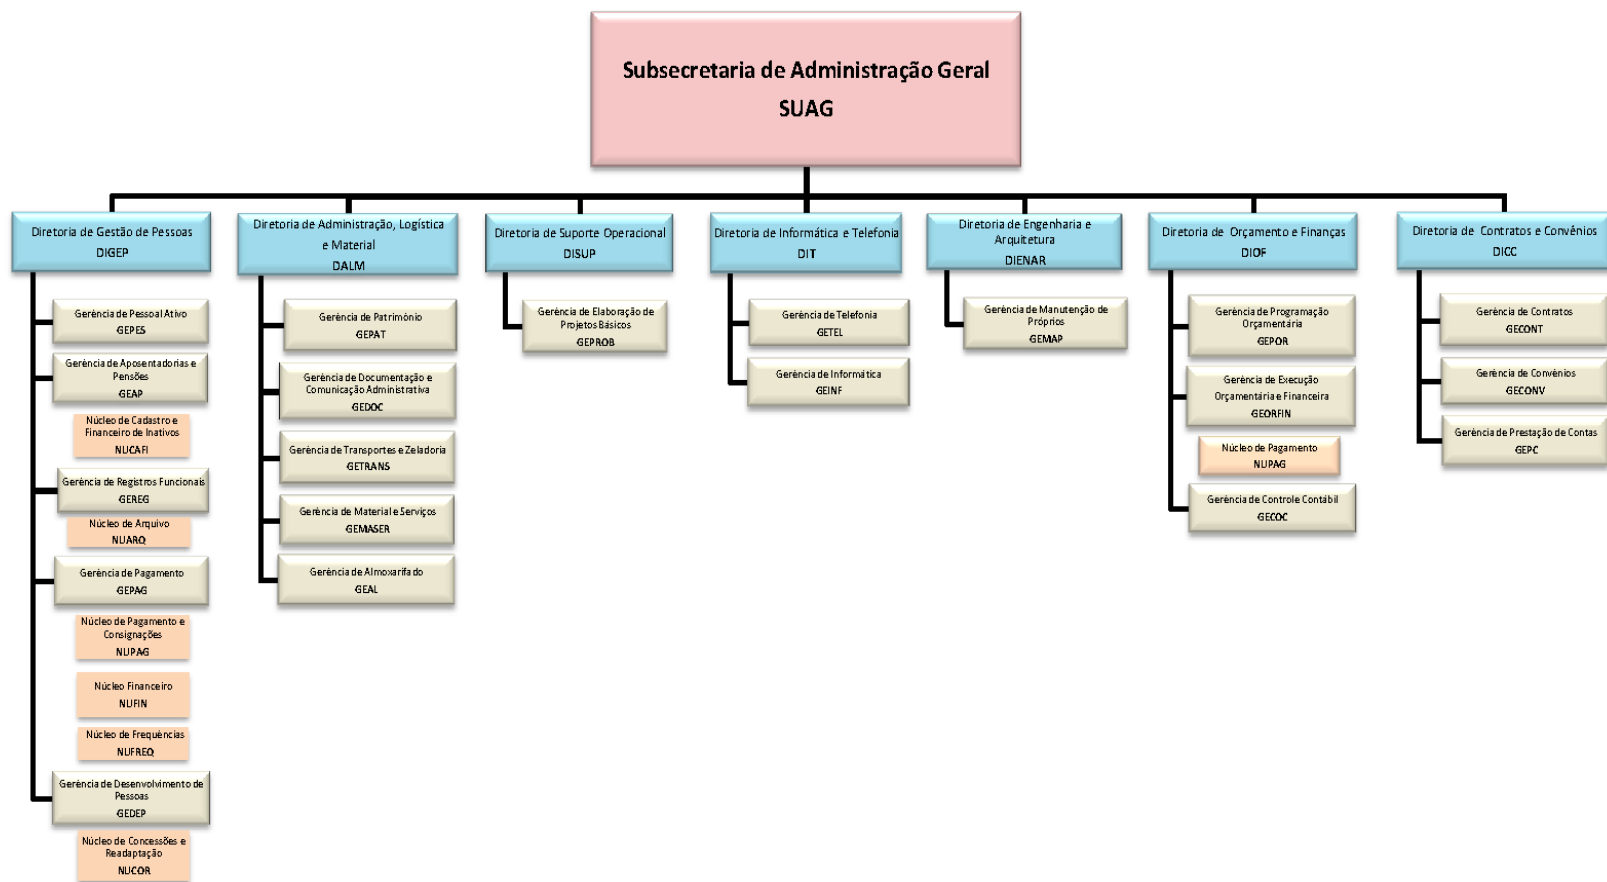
Subsecretaria de Administração Geral
SUAG

Diretoria de Gestão de Pessoas
DIGEP

Gerência de Pessoal Ativo
GEPES

Gerência de Aposentadorias e Pensões
GEAP

Núcleo de Cadastro e Financeiro de Inativos
NUCAFI

Gerência de Registros Funcionais
GEREG

Núcleo de Arquivo
NUARQ

Gerência de Pagamento
GEPAG

Núcleo de Pagamento e Consignações
NUPAG

Núcleo Financeiro
NUFIN

Núcleo de Frequências
NUFREQ

Gerência de Desenvolvimento de Pessoas
GEDEP

Núcleo de Concessões e Readaptação
NUCOR

Diretoria de Administração, Logística e Material
DALM

Gerência de Patrimônio
GEPAT

Gerência de Documentação e Comunicação Administrativa
GEDOC

Gerência de Transportes e Zeladoria
GETRANS

Gerência de Material e Serviços
GEMASER

Gerência de Almoxarifado
GEAL

Diretoria de Suporte Operacional
DISUP

Gerência de Elaboração de Projetos Básicos
GEPROB

Diretoria de Informática e Telefonia
DIT

Gerência de Telefonia
GETEL

Gerência de Informática
GEINF

Diretoria de Engenharia e Arquitetura
DIENAR

Gerência de Manutenção de Próprios
GEMAP

Diretoria de Orçamento e Finanças
DIOF

Gerência de Programação Orçamentária
GEPOR

Gerência de Execução Orçamentária e Financeira
GEORFIN

Núcleo de Pagamento
NUPAG

Gerência de Controle Contábil
GECOC

Diretoria de Contratos e Convênios
DICC

Gerência de Contratos
GECONT

Gerência de Convênios
GECONV

Gerência de Prestação de Contas
GEPC